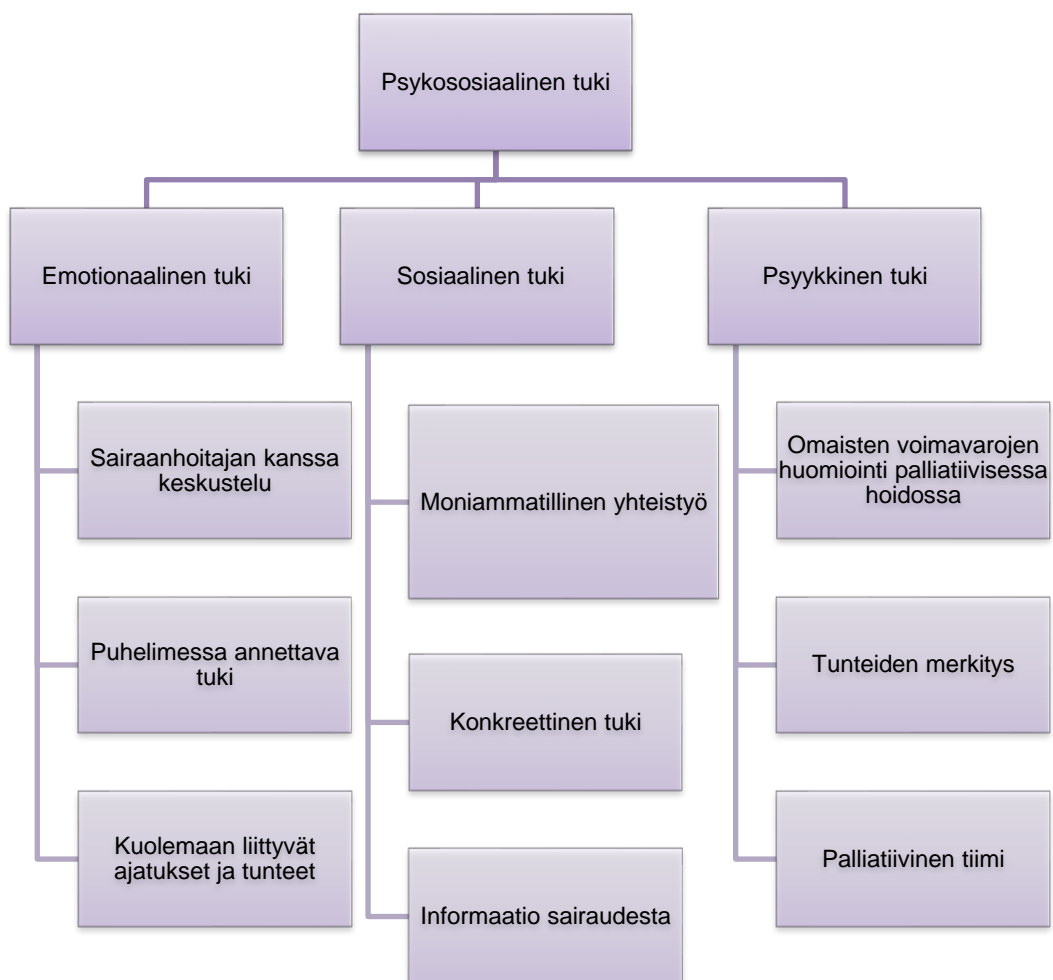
Psykososiaalinen tuki

Emotionaalinen tuki

Sairaanhoitajan kanssa keskustelu

Puhelimessa annettava tuki

Kuolemaan liittyvät ajatukset ja tunteet

Sosiaalinen tuki

Moniammatillinen yhteistyö

Konkreettinen tuki

Informaatio sairaudesta

Psyykkinen tuki

Omaisten voimavarojen huomiointi palliatiivisessa hoidossa

Tunteiden merkitys

Palliatiivinen tiimi